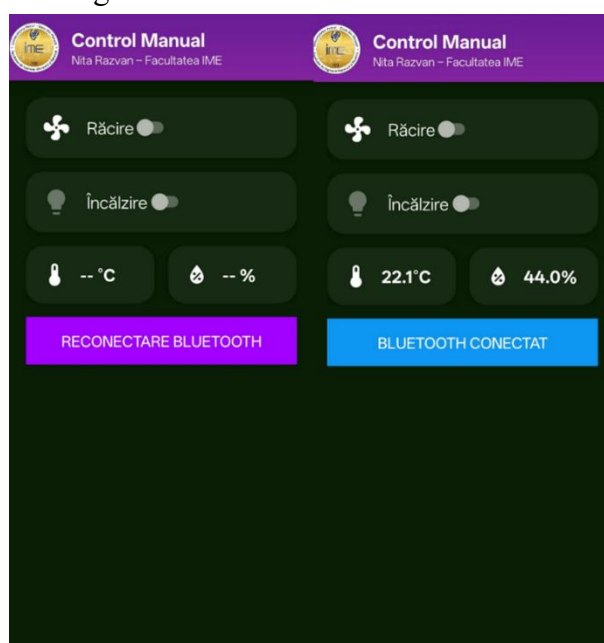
IME
Control Manual
Nita Razvan – Facultatea IME

Răcire

Încălzire

-- °C

-- %

RECONECTARE BLUETOOTH

IME
Control Manual
Nita Razvan – Facultatea IME

Răcire

Încălzire

22.1°C

44.0%

BLUETOOTH CONECTAT